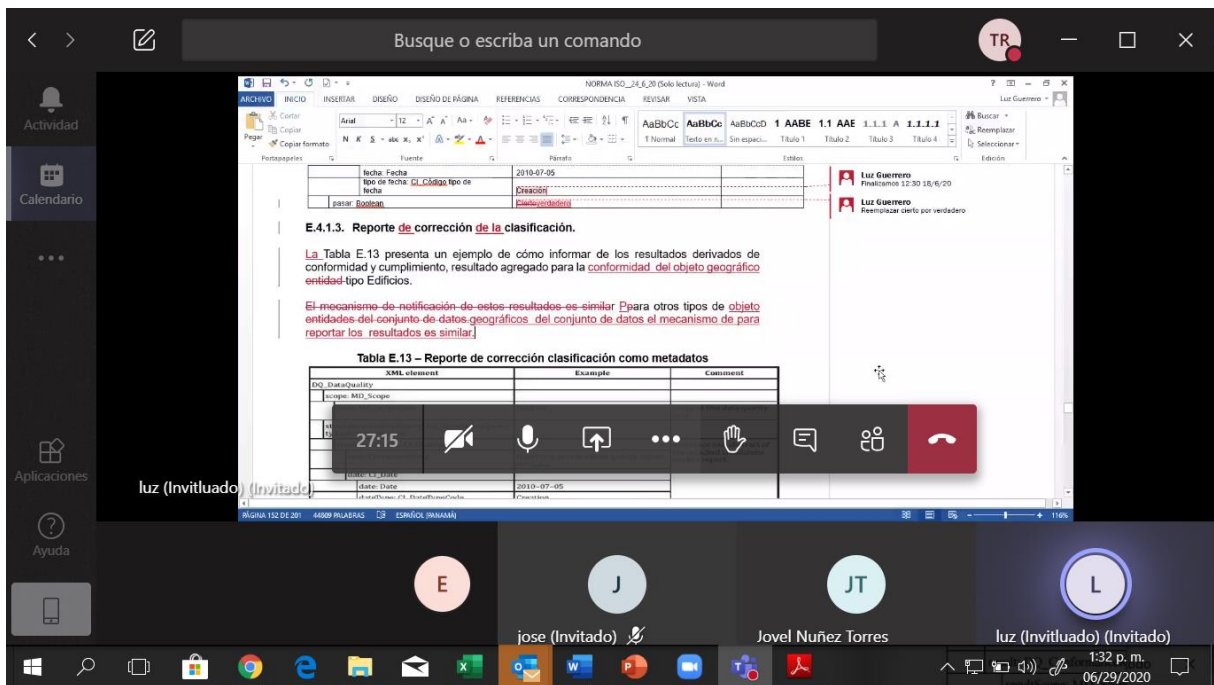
Busque o escriba un comando

TR

Actividad

Calendario

...

Aplicaciones

Ayuda

NORMA ISO_24_6_20 (Solo lectura) - Word

ARCHIVO INICIO INSERTAR DISEÑO DISEÑO DE PÁGINA REFERENCIAS CORRESPONDENCIA REVISAR VISTA

Luz Guerrero

Cortar
Copiar
Pegar
Copiar formato
Portapapeles

Arial 12
Fuente

Párrafo

AaBbCc AaBbCc AaBbCcD 1 AABE 1.1 AAE 1.1.1 A 1.1.1.1
1 Normal Texto en n... Sin espaci... Título 1 Título 2 Título 3 Título 4
Estilos

Buscar
Reemplazar
Seleccionar
Edición

| | fecha: Fecha | 2010-07-05 | |
|---|---|---|---|
| | tipo de fecha: CI_Código tipo de fecha | Creación | |
| pasar: Boolean | | Cierto verdadero | |

Luz Guerrero
Finalizamos 12:30 18/6/20

Luz Guerrero
Reemplazar cierto por verdadero

E.4.1.3. Reporte de corrección de la clasificación.

La Tabla E.13 presenta un ejemplo de cómo informar de los resultados derivados de conformidad y cumplimiento, resultado agregado para la conformidad del objeto geográfico entidad tipo Edificios.

El mecanismo de notificación de estos resultados es similar Ppara otros tipos de objeto entidades del conjunto de datos geográficos del conjunto de datos el mecanismo de para reportar los resultados es similar.

Tabla E.13 – Reporte de corrección clasificación como metadatos

| XML element | Example | Comment |
|---|---|---|
| DQ_DataQuality | | |
| scope: MD_Scope | | |
| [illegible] | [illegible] | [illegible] |
| date: CI_Date | | |
| date: Date | 2010-07-05 | |
| dateType: CI_DateTypeCode | Creation | |

27:15

luz (Invitluado) (Invitado)

PÁGINA 152 DE 201 44809 PALABRAS ESPAÑOL (PANAMÁ) 116%

E

J
jose (Invitado)

JT
Jovel Nuñez Torres

L
luz (Invitluado) (Invitado)

1:32 p. m.
06/29/2020